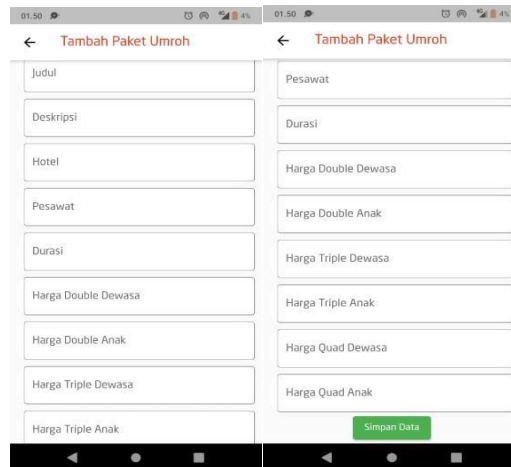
01.50 4%

← Tambah Paket Umroh

Judul

Deskripsi

Hotel

Pesawat

Durasi

Harga Double Dewasa

Harga Double Anak

Harga Triple Dewasa

Harga Triple Anak

01.50 4%

← Tambah Paket Umroh

Pesawat

Durasi

Harga Double Dewasa

Harga Double Anak

Harga Triple Dewasa

Harga Triple Anak

Harga Quad Dewasa

Harga Quad Anak

Simpan Data